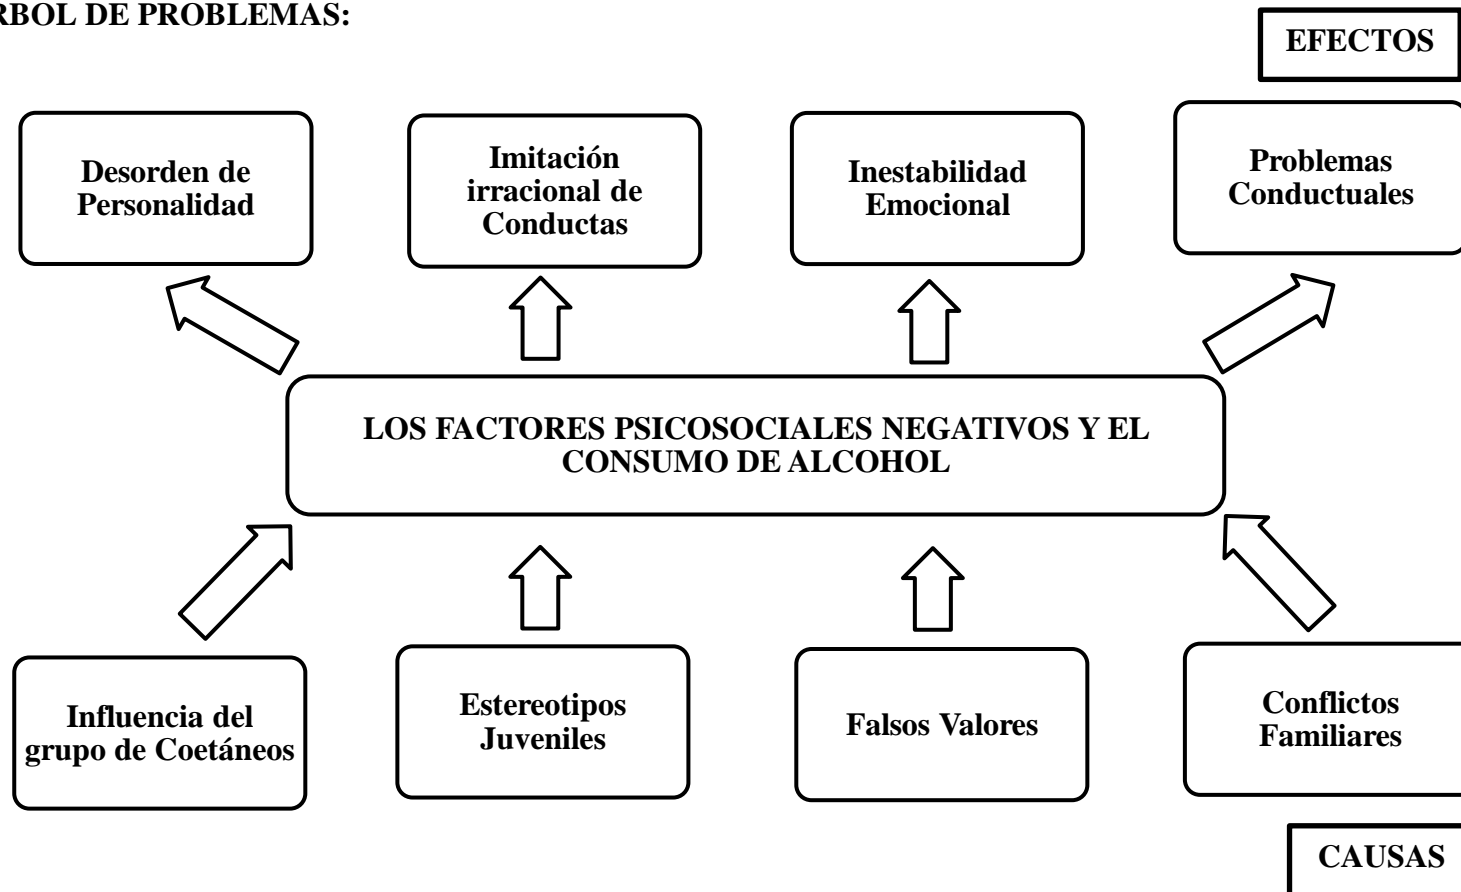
RBOL DE PROBLEMAS:

EFECTOS

Desorden de Personalidad

Imitación irracional de Conductas

Inestabilidad Emocional

Problemas Conductuales

LOS FACTORES PSICOSOCIALES NEGATIVOS Y EL CONSUMO DE ALCOHOL

Influencia del grupo de Coetáneos

Estereotipos Juveniles

Falsos Valores

Conflictos Familiares

CAUSAS